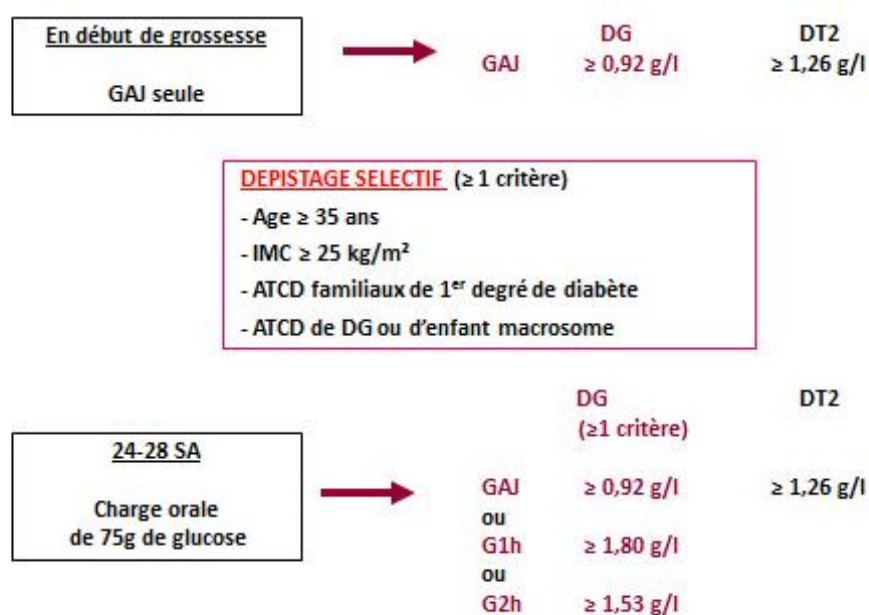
En début de grossesse

GAJ seule

DG DT2
GAJ ≥ 0,92 g/l ≥ 1,26 g/l

DEPISTAGE SELECTIF (≥ 1 critère)
- Age ≥ 35 ans
- IMC ≥ 25 kg/m²
- ATCD familiaux de 1$^{er}$ degré de diabète
- ATCD de DG ou d'enfant macrosome

24-28 SA

Charge orale de 75g de glucose

DG (≥1 critère) DT2
GAJ ≥ 0,92 g/l ≥ 1,26 g/l
ou
G1h ≥ 1,80 g/l
ou
G2h ≥ 1,53 g/l